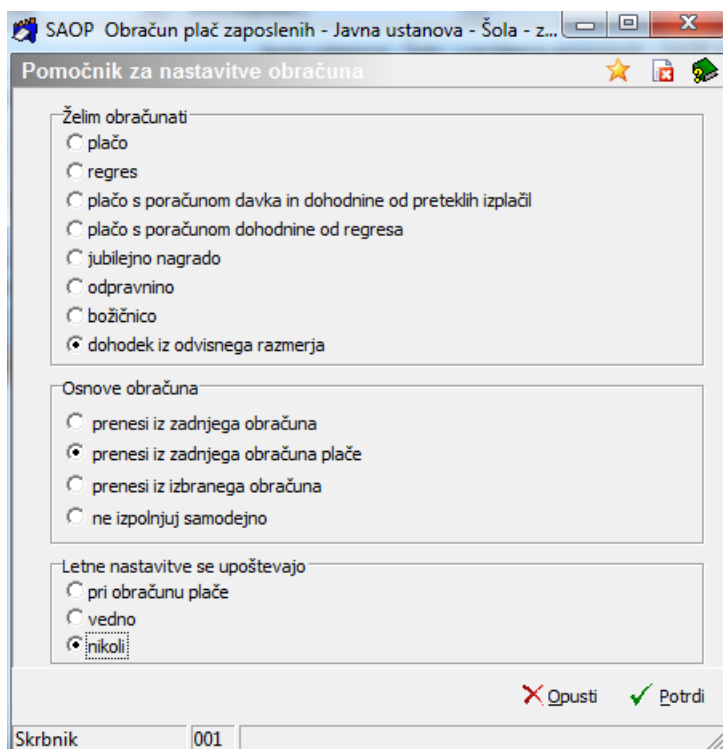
SAOP Obračun plač zaposlenih - Javna ustanova - Šola - z...

Pomočnik za nastavitve obračuna

Želim obračunati
plačo
regres
plačo s poračunom davka in dohodnine od preteklih izplačil
plačo s poračunom dohodnine od regresa
jubilejno nagrado
odpravnino
božičnico
dohodek iz odvisnega razmerja

Osnove obračuna
prenesi iz zadnjega obračuna
prenesi iz zadnjega obračuna plače
prenesi iz izbranega obračuna
ne izpolnjuj samodejno

Letne nastavitve se upoštevajo
pri obračunu plače
vedno
nikoli

Opusti
Potrdi

Skrbnik
001